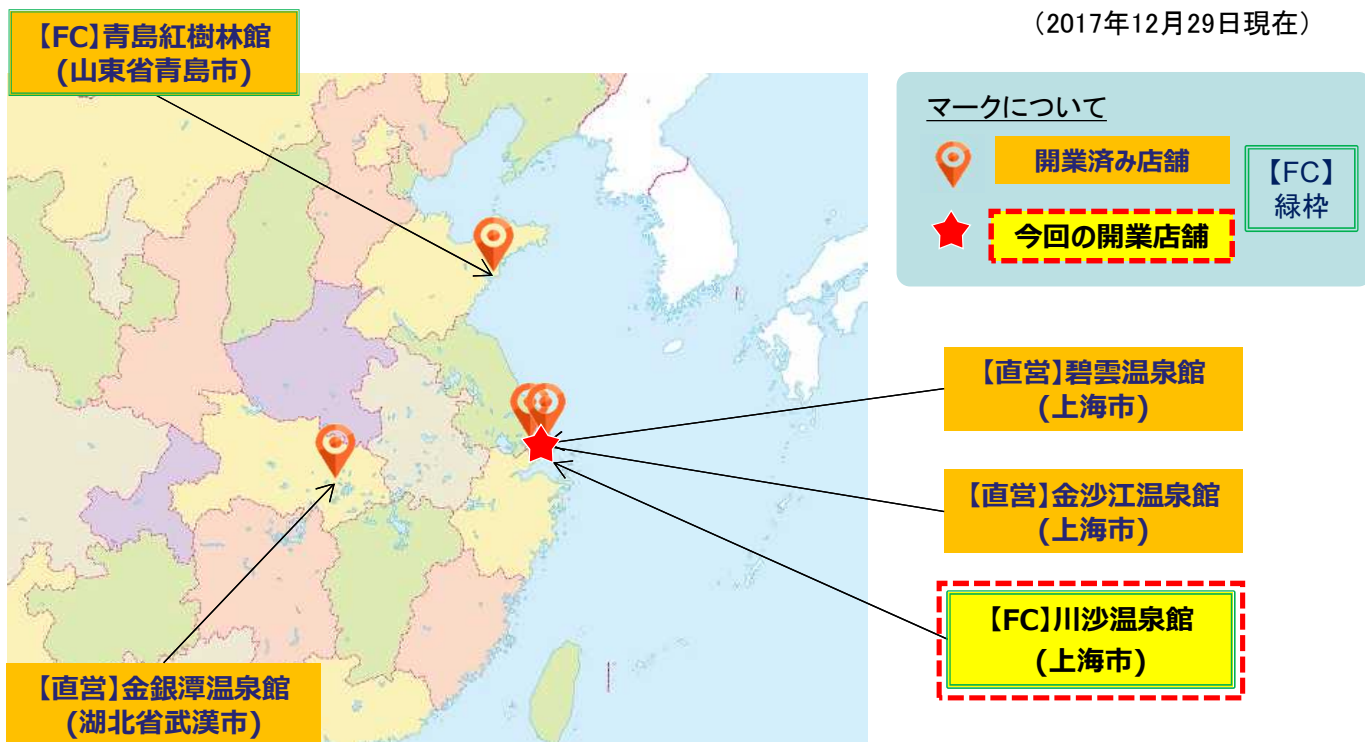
（2017年12月29日現在）

【FC】青島紅樹林館
(山東省青島市)

マークについて

開業済み店舗

今回の開業店舗

【FC】
緑枠

【直営】碧雲温泉館
(上海市)

【直営】金沙江温泉館
(上海市)

【FC】川沙温泉館
(上海市)

【直営】金銀潭温泉館
(湖北省武漢市)